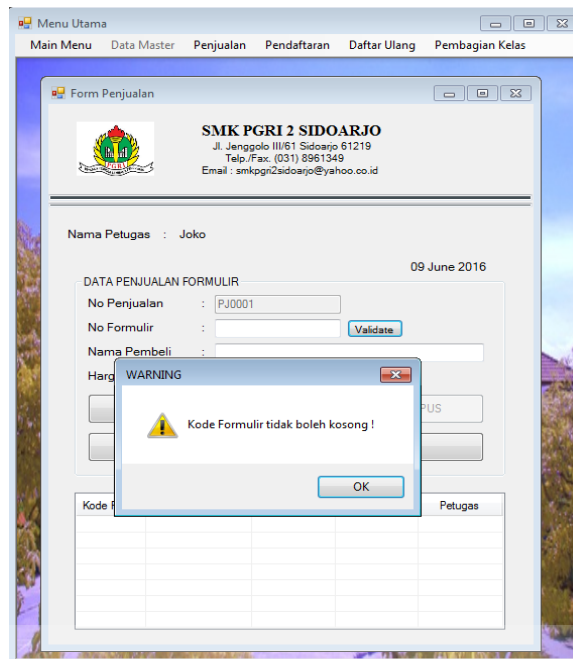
Menu Utama

Main Menu   Data Master   Penjualan   Pendaftaran   Daftar Ulang   Pembagian Kelas

Form Penjualan

SMK PGRI 2 SIDOARJO
Jl. Jenggolo III/61 Sidoarjo 61219
Telp./Fax. (031) 8961349
Email : smkpgri2sidoarjo@yahoo.co.id

Nama Petugas : Joko

09 June 2016

DATA PENJUALAN FORMULIR
No Penjualan : PJ0001
No Formulir : Validate
Nama Pembeli :
Harg

PUS

WARNING
Kode Formulir tidak boleh kosong !
OK

| Kode F | | | | Petugas |
|---|---|---|---|---|